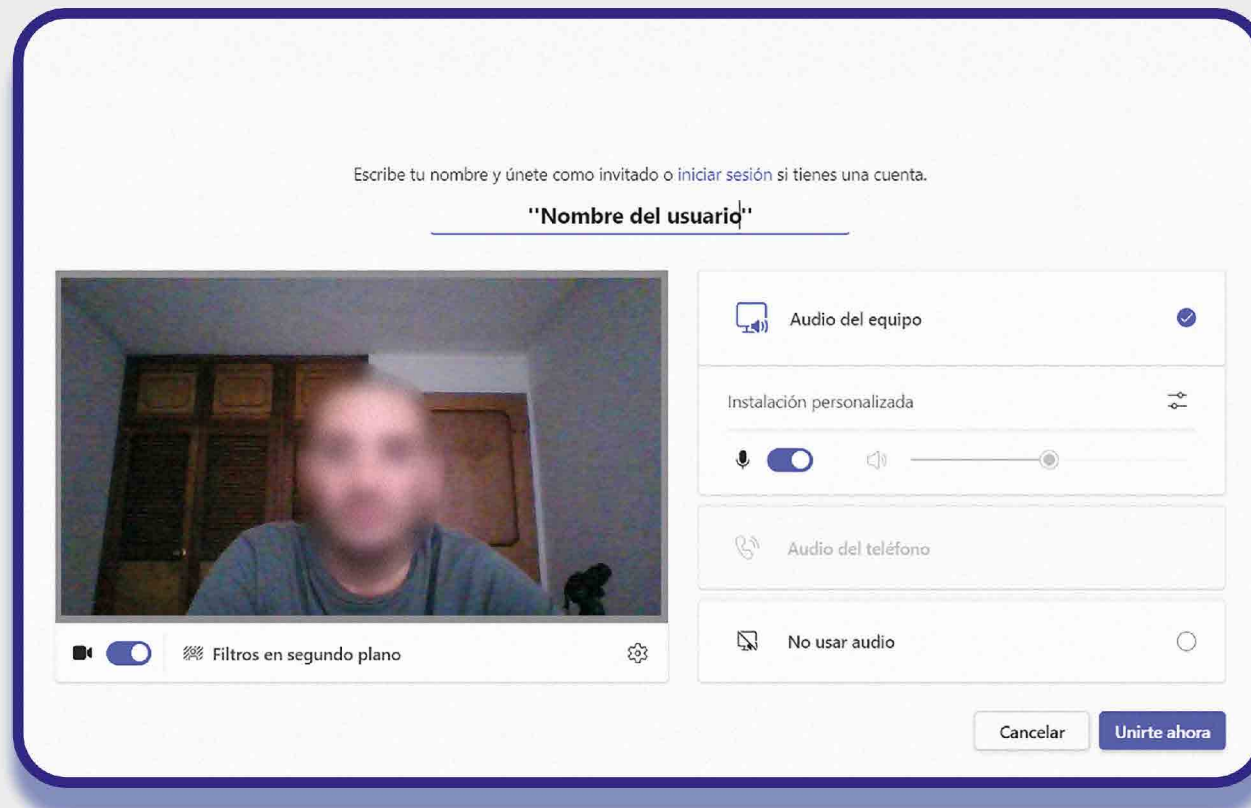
Escribe tu nombre y únete como invitado o iniciar sesión si tienes una cuenta.

''Nombre del usuario''

Audio del equipo

Instalación personalizada

Audio del teléfono

No usar audio

Filtros en segundo plano

Cancelar

Unirte ahora